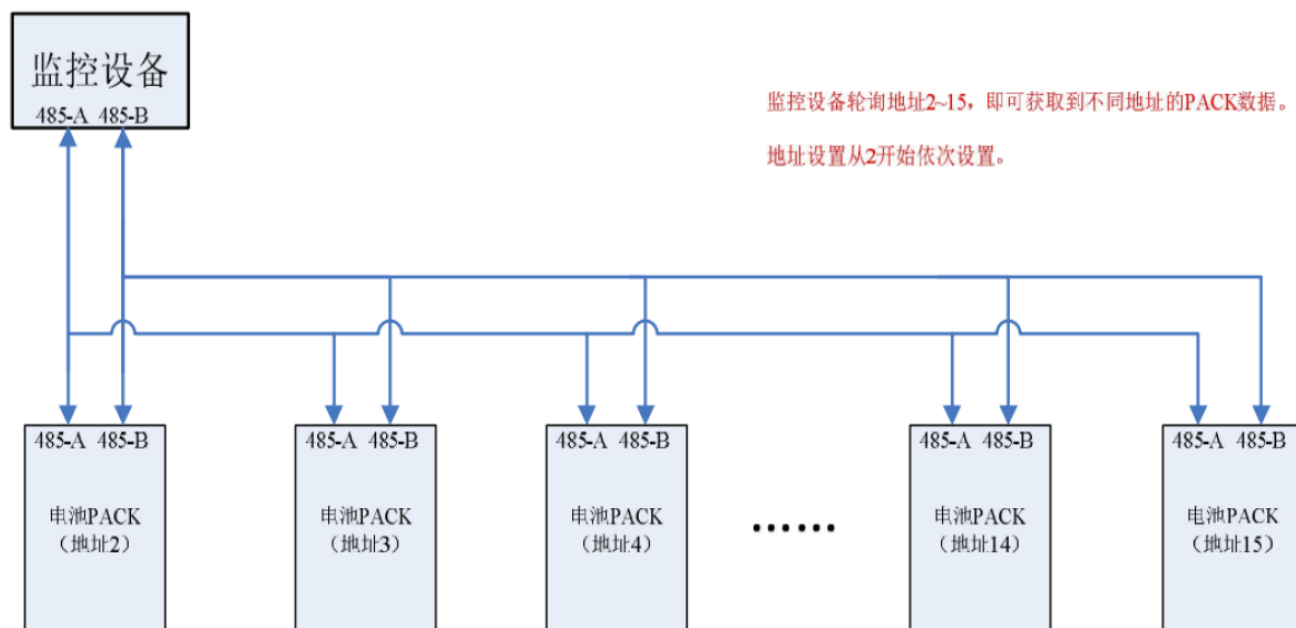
监控设备
485-A 485-B

监控设备轮询地址2~15，即可获取到不同地址的PACK数据。

地址设置从2开始依次设置。

485-A 485-B
电池PACK
（地址2）

485-A 485-B
电池PACK
（地址3）

485-A 485-B
电池PACK
（地址4）

……

485-A 485-B
电池PACK
（地址14）

485-A 485-B
电池PACK
（地址15）